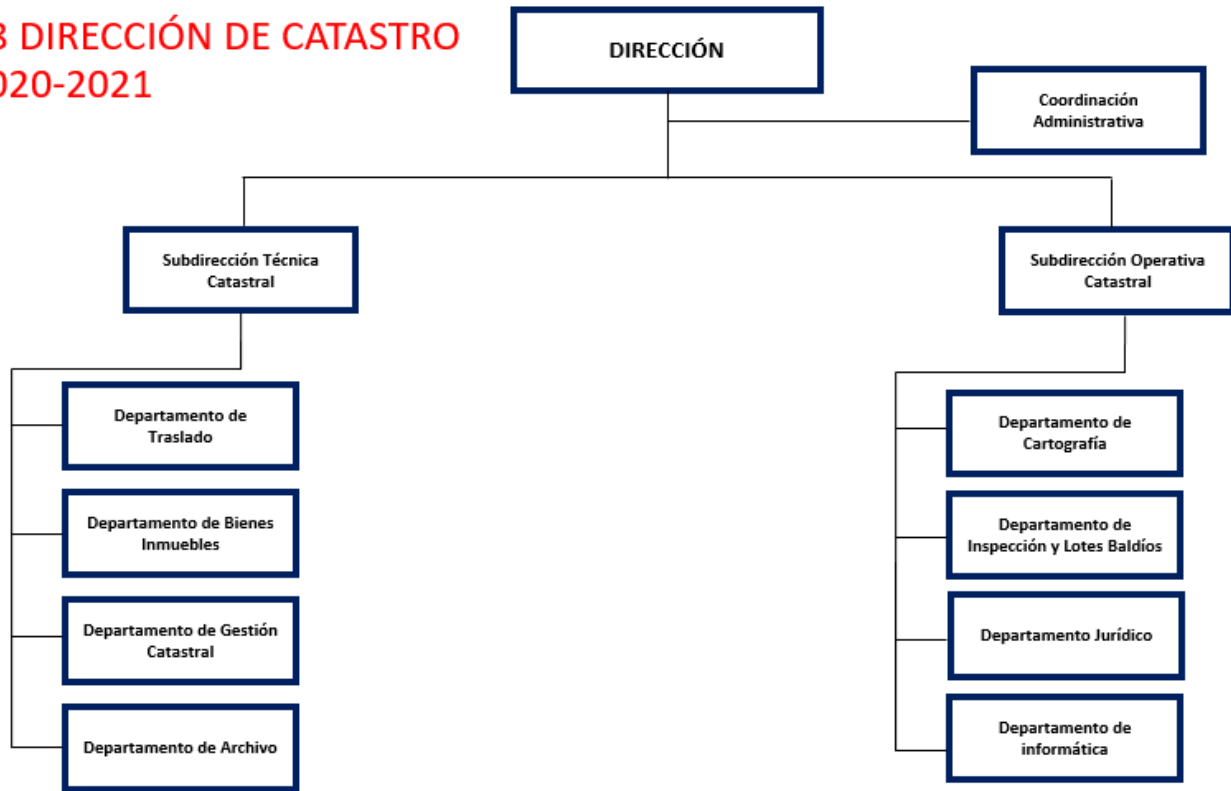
3 DIRECCIÓN DE CATASTRO
020-2021

DIRECCIÓN

Coordinación Administrativa

Subdirección Técnica Catastral

Departamento de Traslado

Departamento de Bienes Inmuebles

Departamento de Gestión Catastral

Departamento de Archivo

Subdirección Operativa Catastral

Departamento de Cartografía

Departamento de Inspección y Lotes Baldíos

Departamento Jurídico

Departamento de informática